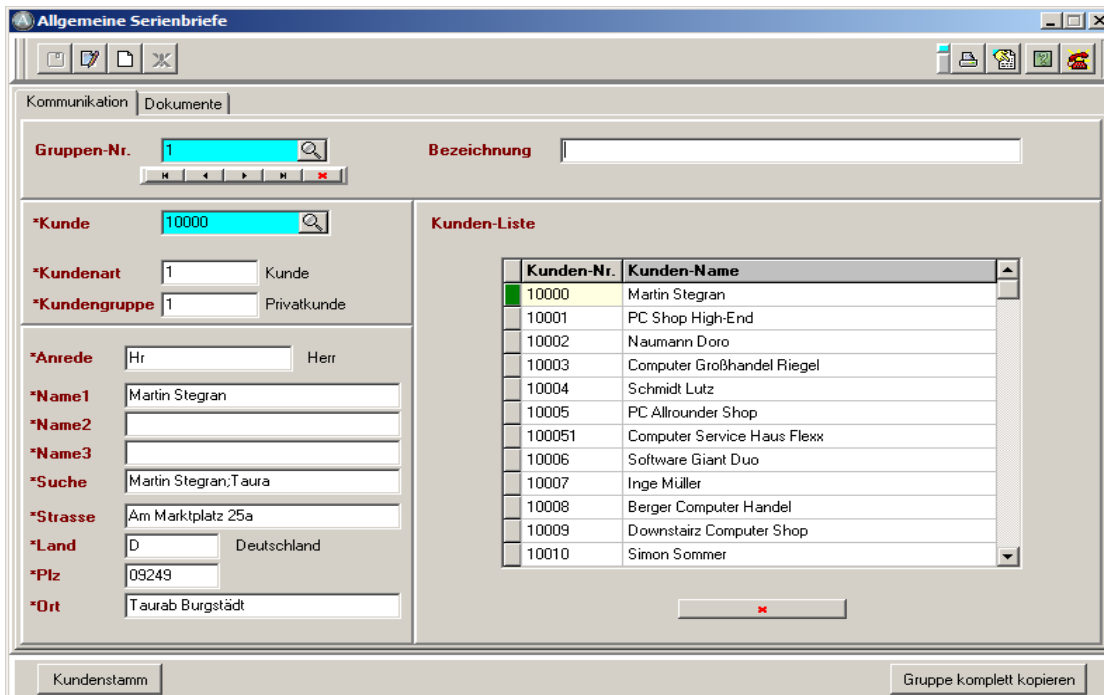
Allgemeine Serienbriefe

Kommunikation | Dokumente

Gruppen-Nr. 1

Bezeichnung

*Kunde 10000

Kunden-Liste

*Kundenart 1 Kunde

*Kundengruppe 1 Privatkunde

| Kunden-Nr. | Kunden-Name |
|---|---|
| 10000 | Martin Stegran |
| 10001 | PC Shop High-End |
| 10002 | Naumann Doro |
| 10003 | Computer Großhandel Riegel |
| 10004 | Schmidt Lutz |
| 10005 | PC Allrounder Shop |
| 100051 | Computer Service Haus Flexx |
| 10006 | Software Giant Duo |
| 10007 | Inge Müller |
| 10008 | Berger Computer Handel |
| 10009 | Downstairz Computer Shop |
| 10010 | Simon Sommer |

*Anrede Hr Herr

*Name1 Martin Stegran

*Name2

*Name3

*Suche Martin Stegran;Taura

*Strasse Am Marktplatz 25a

*Land D Deutschland

*Plz 09249

*Ort Taurab Burgstädt

Kundenstamm

Gruppe komplett kopieren